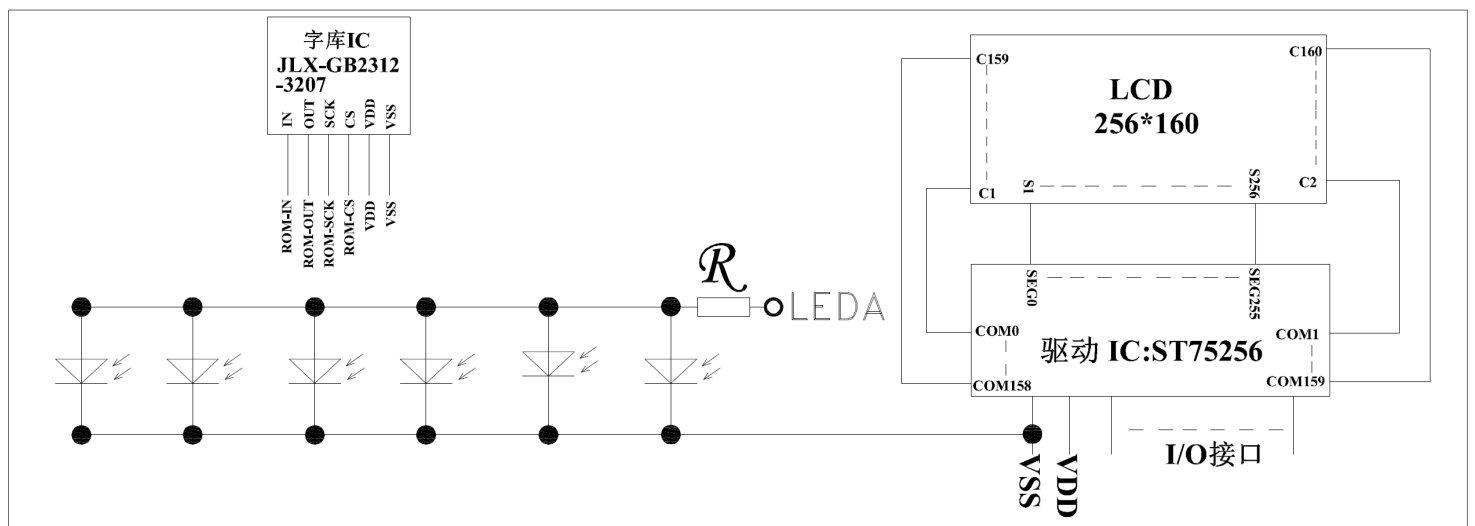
字库IC
JLX-GB2312
-3207

IN
OUT
SCK
CS
VDD
VSS

ROM-IN
ROM-OUT
ROM-SCK
ROM-CS
VDD
VSS

$\mathcal{R}$
LEDA

C159
C160
LCD
256*160
C1
S1
S256
C2

SEG0
SEG255
COM0
驱动 IC:ST75256
COM1
COM158
COM159

VSS
VDD
I/O接口